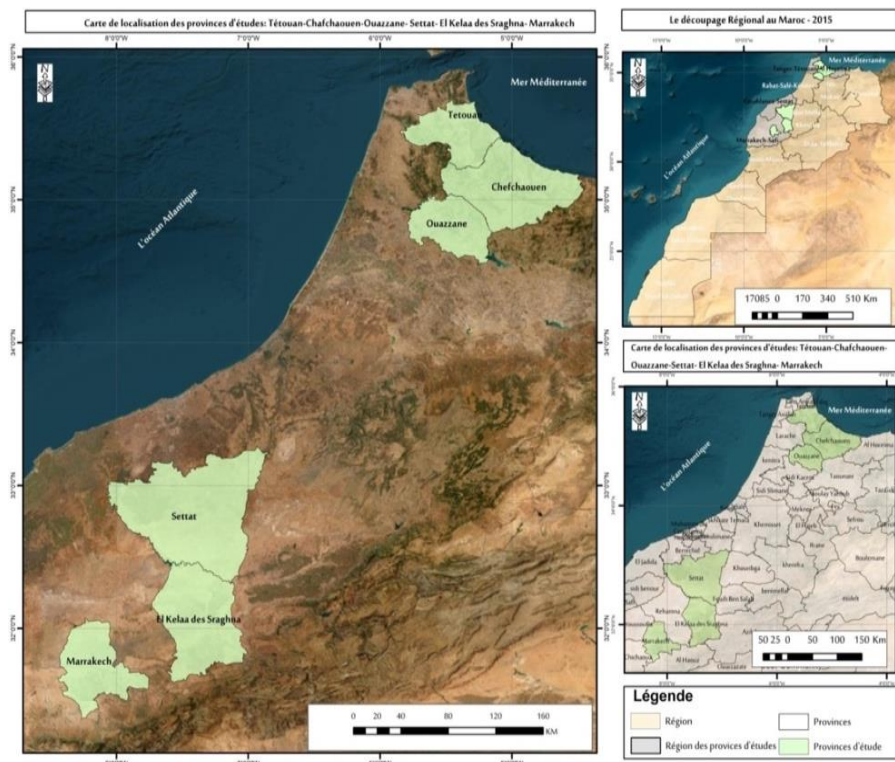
Carte de localisation des provinces d'études: Tétouan-Chafchaouen-Ouazzane- Settat- El Kelaa des Sraghna- Marrakech

8°0'0"W 7°0'0"W 6°0'0"W 5°0'0"W

N

Mer Méditerranée

Tetoua

Chefchaouen

Ouazzane

L'océan Atlantique

Settat

El Kelaa des Sraghna

Marrakech

0 20 40 80 120 160 KM

Le découpage Régional au Maroc - 2015

N

Mer Méditerranée

L'océan Atlantique

17085 0 170 340 510 Km

Carte de localisation des provinces d'études: Tétouan-Chafchaouen-Ouazzane-Settat- El Kelaa des Sraghna- Marrakech

N

Mer Méditerranée

L'océan Atlantique

Chefchaouen

Ouazzane

Settat

El Kelaa des Sraghna

Marrakech

50 25 0 50 100 150 Km

Légende

Région

Provinces

Région des provices d'études

Provinces d'étude